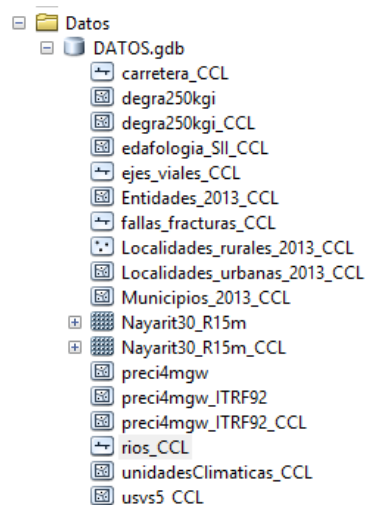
Datos
DATOS.gdb
carretera_CCL
degra250kgi
degra250kgi_CCL
edafologia_SII_CCL
ejes_viales_CCL
Entidades_2013_CCL
fallas_fracturas_CCL
Localidades_rurales_2013_CCL
Localidades_urbanas_2013_CCL
Municipios_2013_CCL
Nayarit30_R15m
Nayarit30_R15m_CCL
preci4mgw
preci4mgw_ITRF92
preci4mgw_ITRF92_CCL
rios_CCL
unidadesClimaticas_CCL
usvs5_CCL